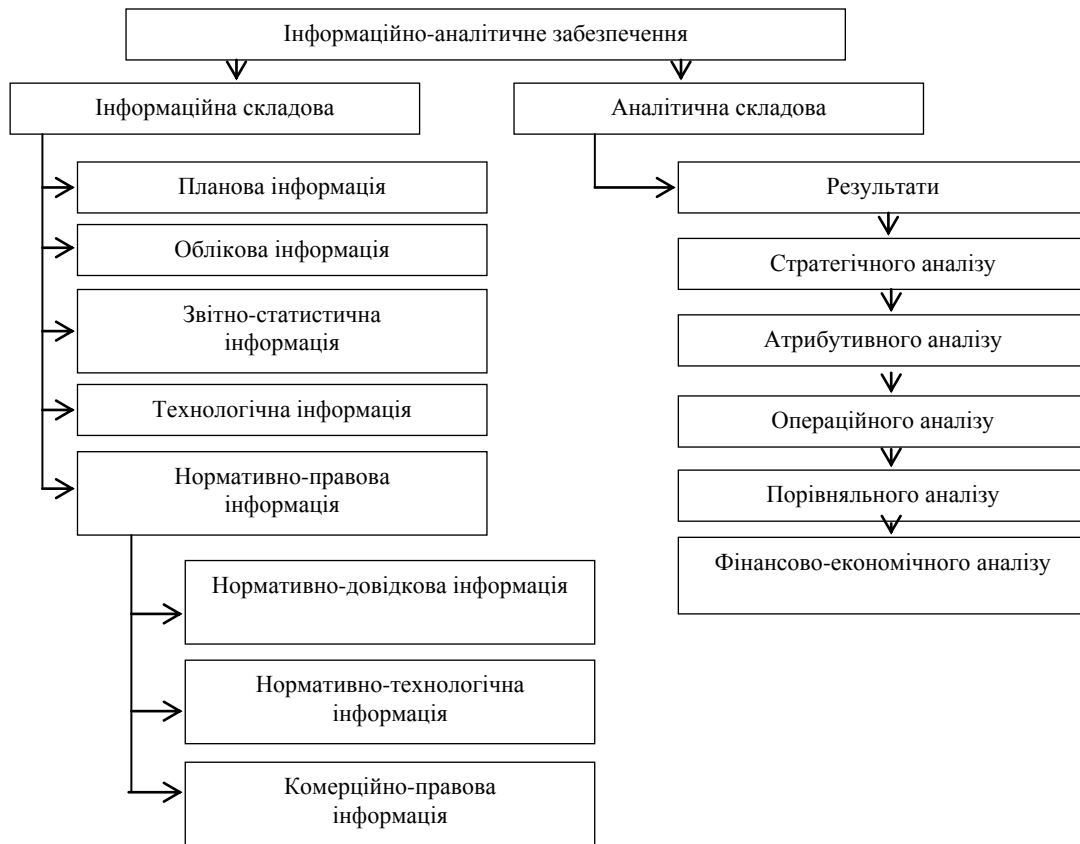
Інформаційно-аналітичне забезпечення

Інформаційна складова

Аналітична складова

Планова інформація

Облікова інформація

Звітно-статистична інформація

Технологічна інформація

Нормативно-правова інформація

Нормативно-довідкова інформація

Нормативно-технологічна інформація

Комерційно-правова інформація

Результати

Стратегічного аналізу

Атрибутивного аналізу

Операційного аналізу

Порівняльного аналізу

Фінансово-економічного аналізу